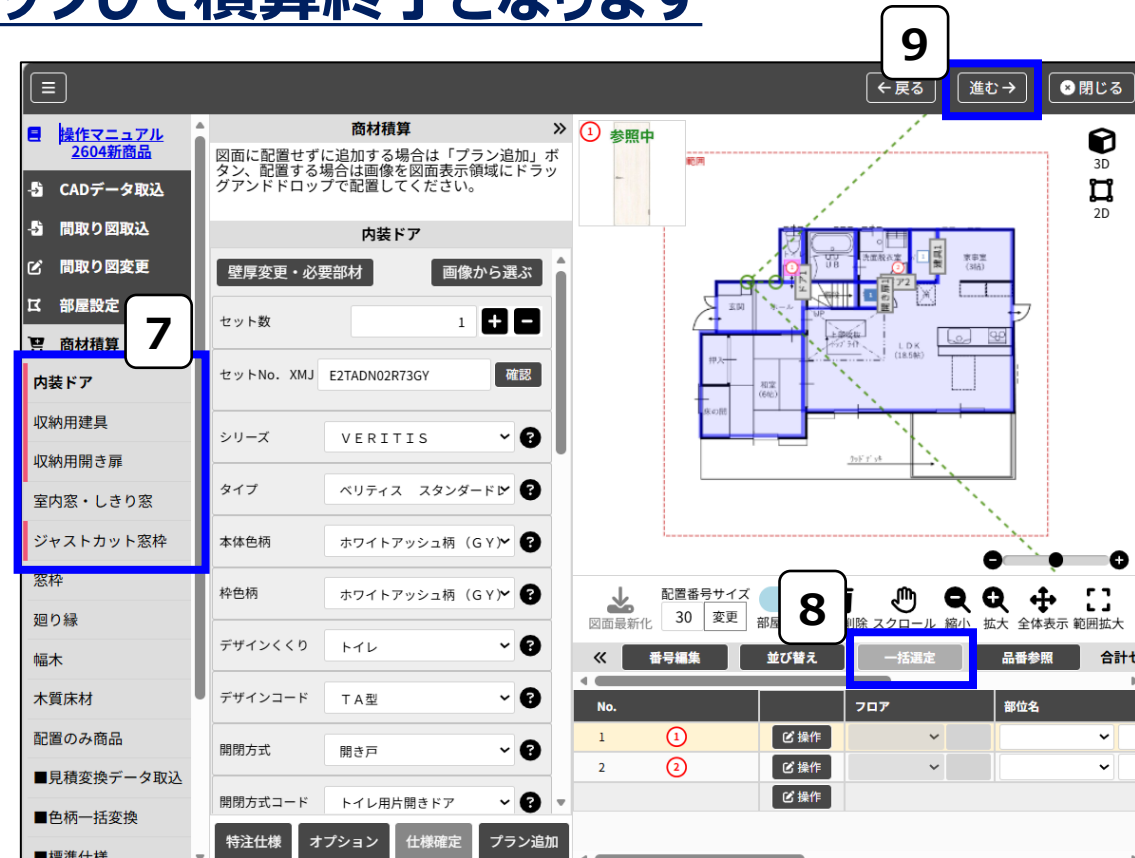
ックして積算終了となります

9

← 戻る　進む →　閉じる

操作マニュアル 2604新商品
CADデータ取込
間取り図取込
間取り図変更
部屋設定
商材積算
7
内装ドア
収納用建具
収納用開き扉
室内窓・しきり窓
ジャストカット窓枠
窓枠
廻り縁
幅木
木質床材
配置のみ商品
■見積変換データ取込
■色柄一括変換
■標準仕様

商材積算
図面に配置せずに追加する場合は「プラン追加」ボタン、配置する場合は画像を図面表示領域にドラッグアンドドロップで配置してください。
内装ドア
壁厚変更・必要部材　画像から選ぶ
セット数　1
セットNo. XMJ　E2TADN02R73GY　確認
シリーズ　VERITIS
タイプ　ベリティス　スタンダード
本体色柄　ホワイトアッシュ柄（GY）
枠色柄　ホワイトアッシュ柄（GY）
デザインくくり　トイレ
デザインコード　TA型
開閉方式　開き戸
開閉方式コード　トイレ用片開きドア
特注仕様　オプション　仕様確定　プラン追加

① 参照中
範囲
3D
2D
玄関　ホール　UB　洗面脱衣室　家事室　LDK　和室　押入　床の間　ウッドデッキ

8
図面最新化　配置番号サイズ 30 変更　部屋　削除　スクロール　縮小　拡大　全体表示　範囲拡大
« 番号編集　並び替え　一括選定　品番参照　合計
| No. | | フロア | 部位名 |
|---|---|---|---|
| 1 | ① 操作 | | |
| 2 | ② 操作 | | |
| | 操作 | | |